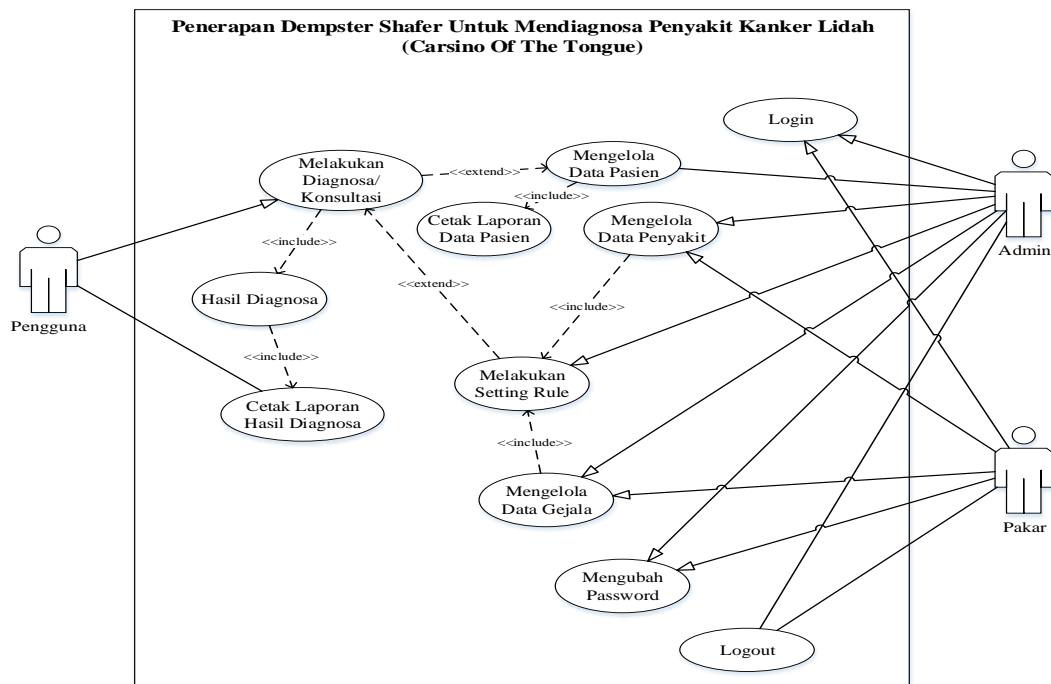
Penerapan Dempster Shafer Untuk Mendiagnosa Penyakit Kanker Lidah (Carsino Of The Tongue)

Login

Melakukan Diagnosa/ Konsultasi

<<extend>>

Mengelola Data Pasien

<<include>>

Cetak Laporan Data Pasien

Mengelola Data Penyakit

Admin

Pengguna

<<include>>

Hasil Diagnosa

<<extend>>

<<include>>

<<include>>

Melakukan Setting Rule

Cetak Laporan Hasil Diagnosa

<<include>>

Mengelola Data Gejala

Pakar

Mengubah Password

Logout